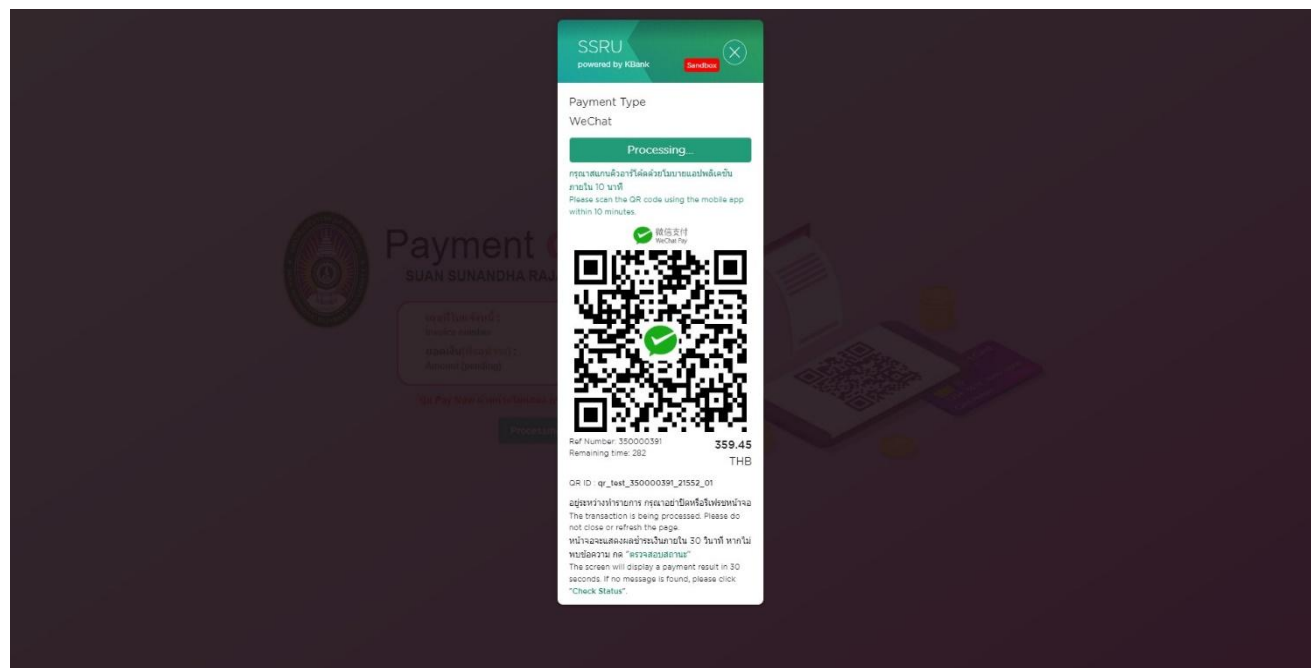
SSRU
powered by KBank
Sandbox

Payment Type
WeChat

Processing...

กรุณาสแกนคิวอาร์โค้ดด้วยโมบายแอปพลิเคชั่นภายใน 10 นาที
Please scan the QR code using the mobile app within 10 minutes.

微信支付
WeChat Pay

Ref Number: 350000391
Remaining time: 282

359.45
THB

QR ID : qr_test_350000391_21552_01

อยู่ระหว่างทำรายการ กรุณาอย่าปิดหรือรีเฟรชหน้าจอ
The transaction is being processed. Please do not close or refresh the page.
หน้าจอจะแสดงผลชำระเงินภายใน 30 วินาที หากไม่พบข้อความ กด "ตรวจสอบสถานะ"
The screen will display a payment result in 30 seconds. If no message is found, please click "Check Status".

Payment
SUAN SUNANDHA RAJ